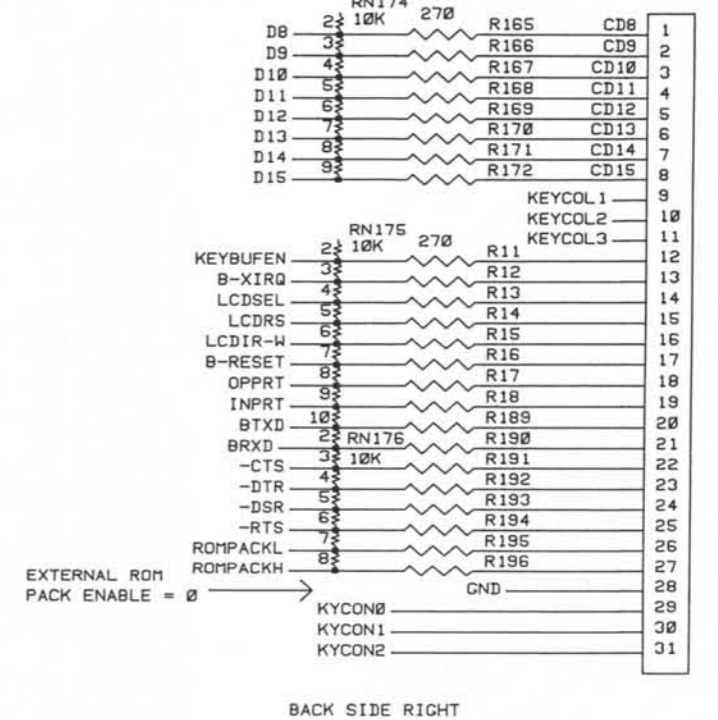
RN174
10K 270

D8 2 R165 CD8 1
D9 3 R166 CD9 2
D10 4 R167 CD10 3
D11 5 R168 CD11 4
D12 6 R169 CD12 5
D13 7 R170 CD13 6
D14 8 R171 CD14 7
D15 9 R172 CD15 8

KEYCOL1 9
KEYCOL2 10
KEYCOL3 11

RN175
10K 270

KEYBUFEN 2 R11 12
B-XIRQ 3 R12 13
LCDSEL 4 R13 14
LCDRS 5 R14 15
LCDIR-W 6 R15 16
B-RESET 7 R16 17
OPPRT 8 R17 18
INPRT 9 R18 19
BTXD 10 R189 20

RN176
10K

BRXD 2 R190 21
-CTS 3 R191 22
-DTR 4 R192 23
-DSR 5 R193 24
-RTS 6 R194 25
ROMPACKL 7 R195 26
ROMPACKH 8 R196 27

EXTERNAL ROM PACK ENABLE = 0
GND 28
KYCON0 29
KYCON1 30
KYCON2 31

BACK SIDE RIGHT